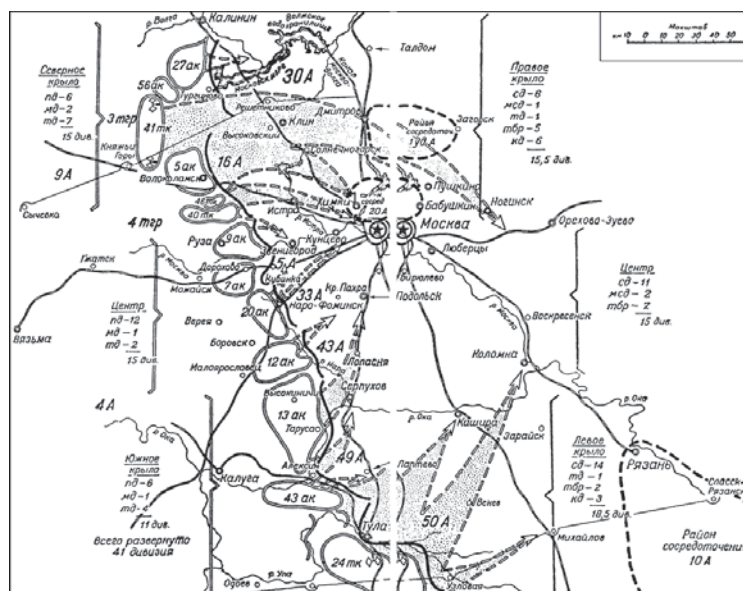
р. Волга
Калинин
Волжское водохранилище
Талдом
Масштаб
км 10 0 10 20 30 40 50

Северное крыло
пд – 6
мд – 2
тд – 7
15 див.

27 ак
56 ак
3 тгр
41 тк
30 А
Решетниково
Дмитров
Клин
Высоковский
Солнечногорск
Район сосредоточения 1 уд. А
Загорск

Правое крыло
сд – 8
мсд – 1
тд – 1
тбр – 5
кд – 6
15,5 див.

9 А
Княжьи Горы
Волоколамск
5 ак
16 А
Сычевка
46 тк
40 тк
Истра
Химки
20 А
Пушкино
Бабушкин
Ногинск
Москва
4 тгр
Руза
9 ак
Кунцево
Звенигород
Орехово-Зуево
Люберцы
Гжатск
р. Москва
Дорохово
Кубинка
5 А
Можайск
7 ак
Кр. Пахра
Бирюлево
Центр
пд – 12
мд – 1
тд – 2
15 див.
33 А
Подольск
Верея
20 ак
Наро-Фоминск
Вязьма
Боровск
Центр
сд – 11
мсд – 2
тбр – 2
15 див.
Воскресенск
43 А
12 ак
Малоярославец
Лопасня
р. Нара
Серпухов
Коломна
Высокиничи
4 А
13 ак
Таруса
р. Ока
Кашира
Зарайск
р. Ока
Южное крыло
пд – 6
мд – 1
тд – 4
11 див.
Алексин
49 А
Лаптево
Левое крыло
сд – 14
тд – 1
тбр – 2
кд – 3
18,5 див.
Рязань
Спасск-Рязанский
Калуга
43 ак
50 А
Венев
Всего развернуто 41 дивизия
Тула
Михайлов
Район сосредоточения 10 А
24 тк
Одоев
р. Упа
Узловая